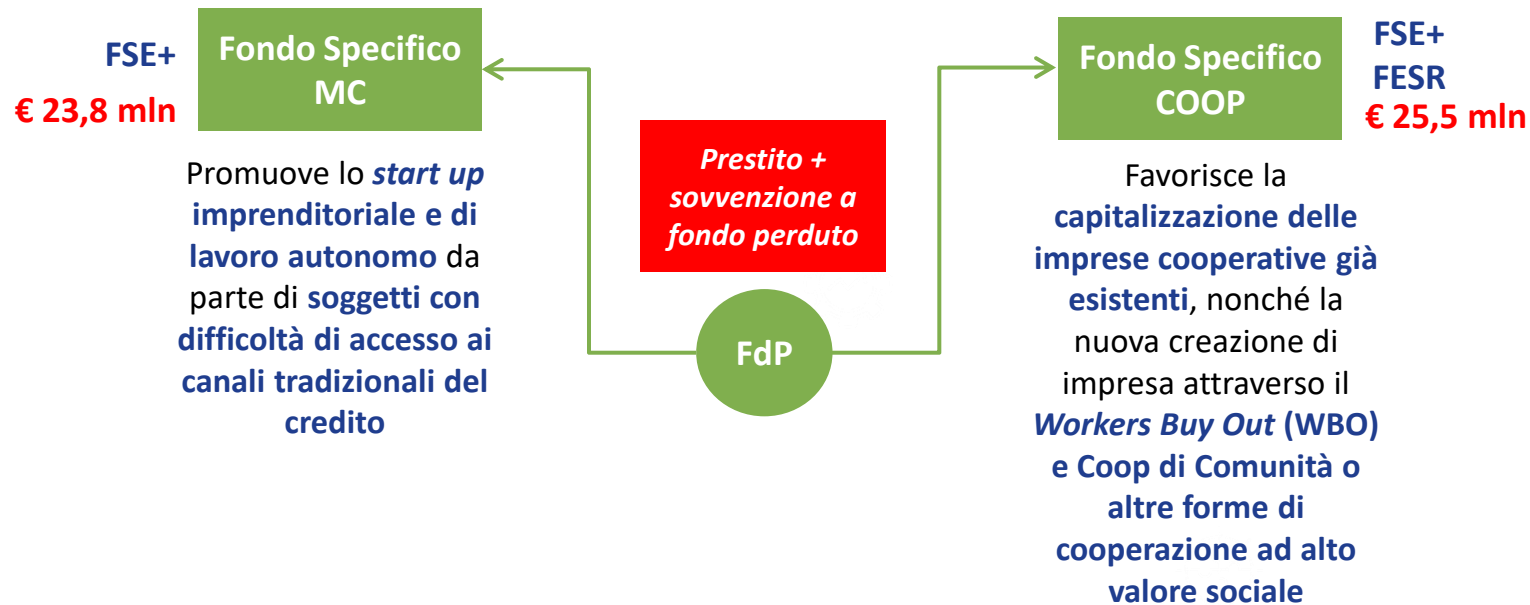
FSE+

€ 23,8 mln

Fondo Specifico MC

Promuove lo start up imprenditoriale e di lavoro autonomo da parte di soggetti con difficoltà di accesso ai canali tradizionali del credito

Prestito + sovvenzione a fondo perduto

FdP

Fondo Specifico COOP

FSE+
FESR

€ 25,5 mln

Favorisce la capitalizzazione delle imprese cooperative già esistenti, nonché la nuova creazione di impresa attraverso il Workers Buy Out (WBO) e Coop di Comunità o altre forme di cooperazione ad alto valore sociale